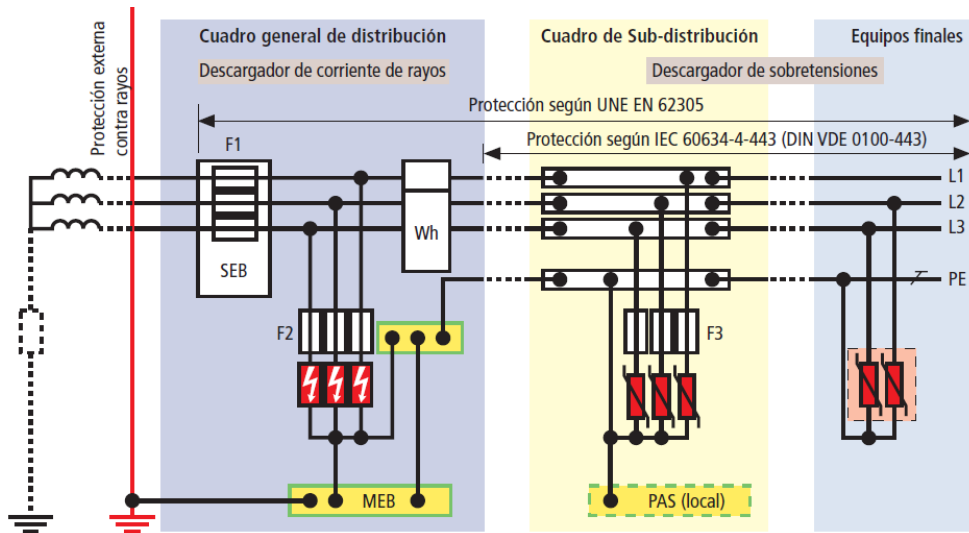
Protección externa contra rayos

Cuadro general de distribución

Descargador de corriente de rayos

Cuadro de Sub-distribución

Descargador de sobretensiones

Equipos finales

Protección según UNE EN 62305

Protección según IEC 60634-4-443 (DIN VDE 0100-443)

F1

SEB

Wh

F2

F3

L1

L2

L3

PE

MEB

PAS (local)